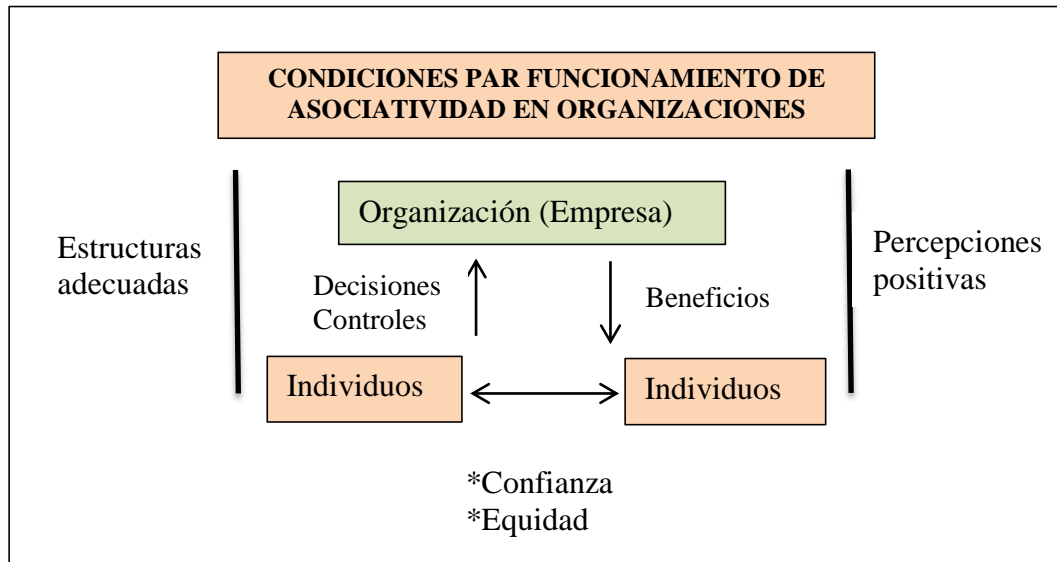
CONDICIONES PAR FUNCIONAMIENTO DE ASOCIATIVIDAD EN ORGANIZACIONES

Estructuras adecuadas

Organización (Empresa)

Percepciones positivas

Decisiones Controles

Beneficios

Individuos

Individuos

*Confianza
*Equidad